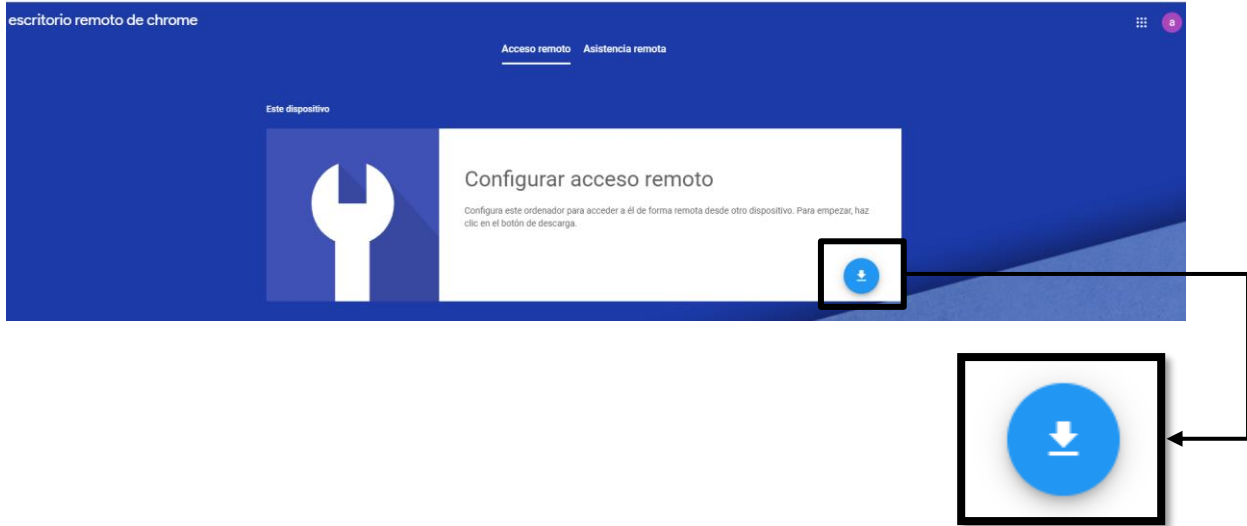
escritorio remoto de chrome

a

Acceso remoto Asistencia remota

Este dispositivo

Configurar acceso remoto

Configura este ordenador para acceder a él de forma remota desde otro dispositivo. Para empezar, haz clic en el botón de descarga.